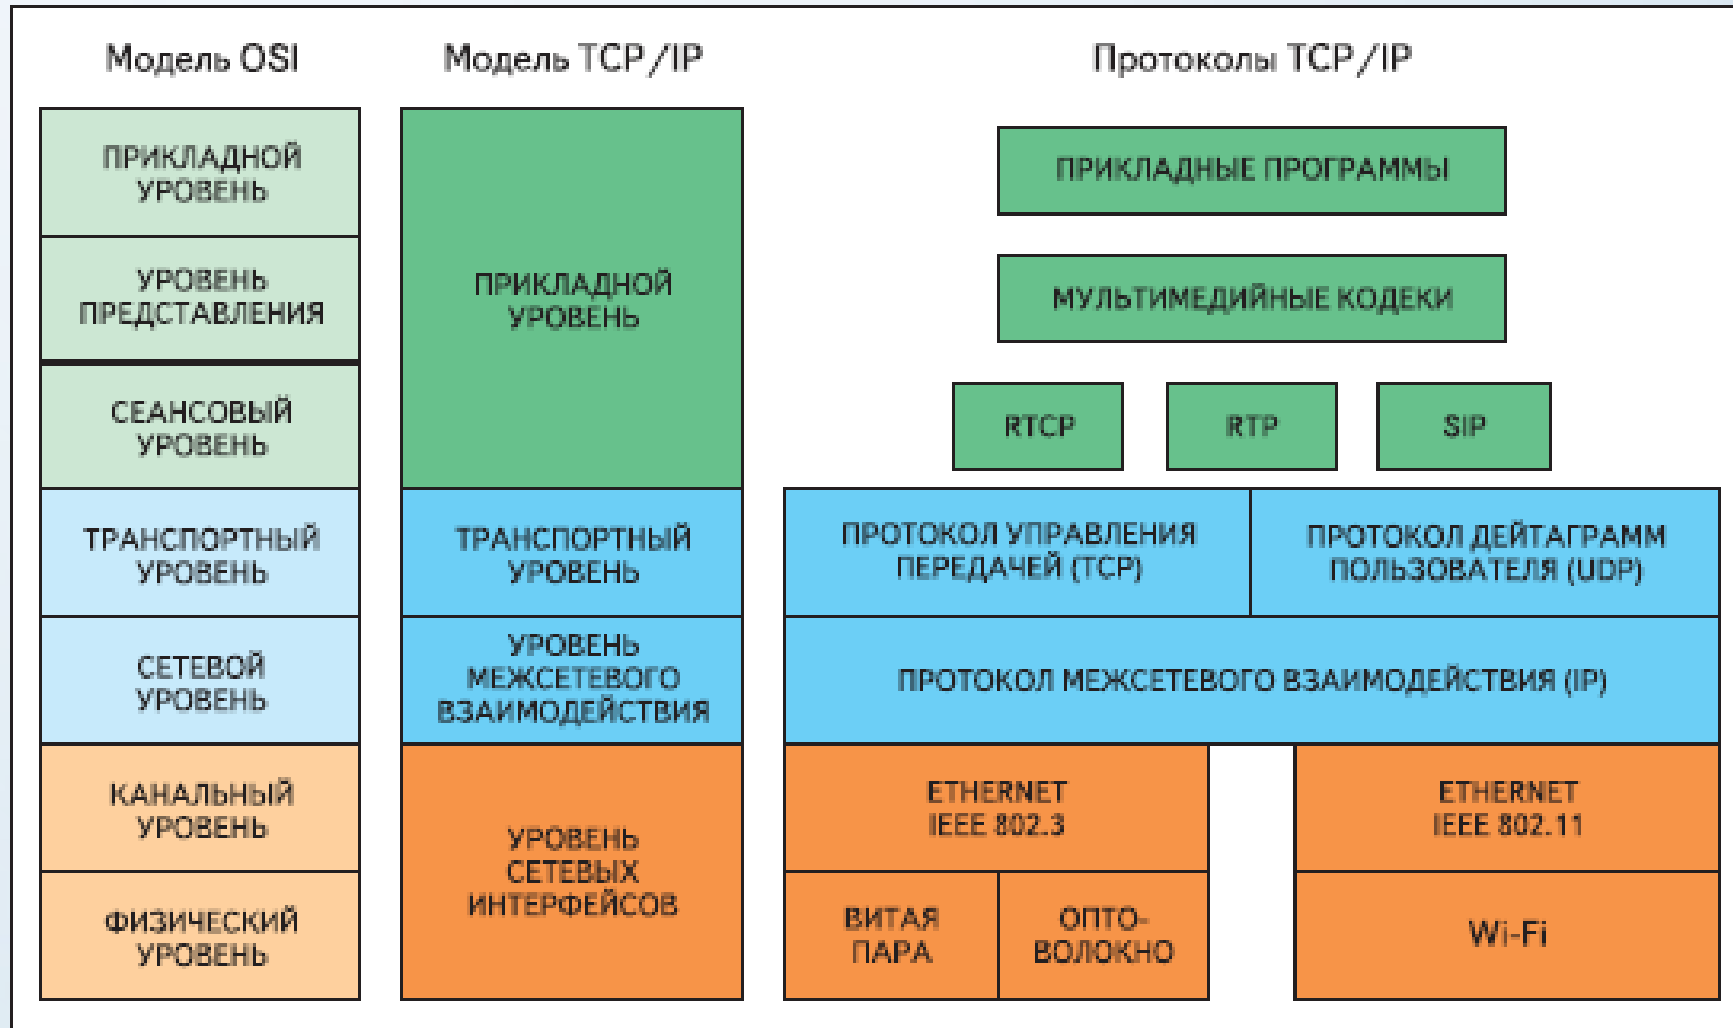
Модель OSI

ПРИКЛАДНОЙ УРОВЕНЬ

УРОВЕНЬ ПРЕДСТАВЛЕНИЯ

СЕАНСОВЫЙ УРОВЕНЬ

ТРАНСПОРТНЫЙ УРОВЕНЬ

СЕТЕВОЙ УРОВЕНЬ

КАНАЛЬНЫЙ УРОВЕНЬ

ФИЗИЧЕСКИЙ УРОВЕНЬ

Модель TCP/IP

ПРИКЛАДНОЙ УРОВЕНЬ

ТРАНСПОРТНЫЙ УРОВЕНЬ

УРОВЕНЬ МЕЖСЕТЕВОГО ВЗАИМОДЕЙСТВИЯ

УРОВЕНЬ СЕТЕВЫХ ИНТЕРФЕЙСОВ

Протоколы TCP/IP

ПРИКЛАДНЫЕ ПРОГРАММЫ

МУЛЬТИМЕДИЙНЫЕ КОДЕКИ

RTCP

RTP

SIP

ПРОТОКОЛ УПРАВЛЕНИЯ ПЕРЕДАЧЕЙ (TCP)

ПРОТОКОЛ ДЕЙТАГРАММ ПОЛЬЗОВАТЕЛЯ (UDP)

ПРОТОКОЛ МЕЖСЕТЕВОГО ВЗАИМОДЕЙСТВИЯ (IP)

ETHERNET IEEE 802.3

ETHERNET IEEE 802.11

ВИТАЯ ПАРА

ОПТО-ВОЛОКНО

Wi-Fi